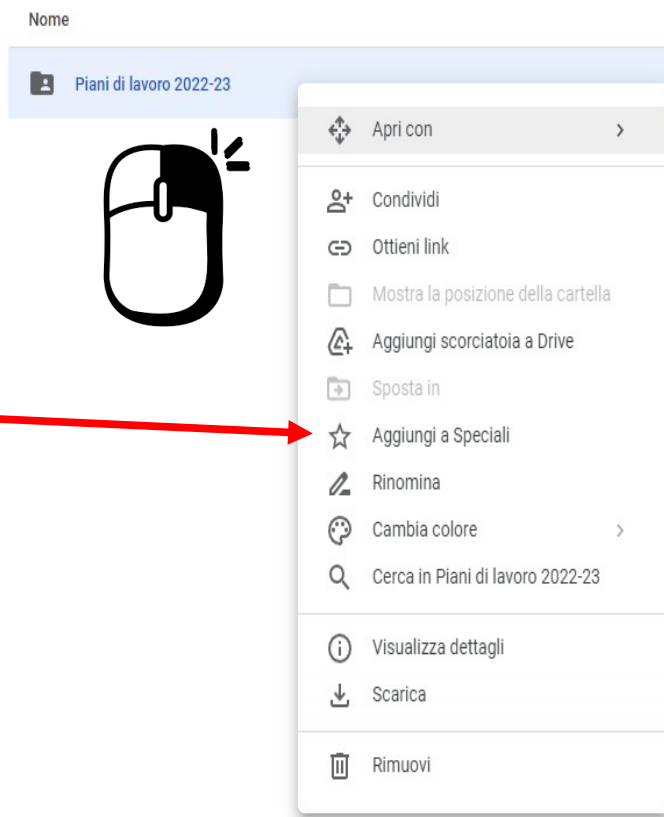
Nome

Piani di lavoro 2022-23

Apri con >

Condividi

Ottieni link

Mostra la posizione della cartella

Aggiungi scorciatoia a Drive

Sposta in

Aggiungi a Speciali

Rinomina

Cambia colore >

Cerca in Piani di lavoro 2022-23

Visualizza dettagli

Scarica

Rimuovi